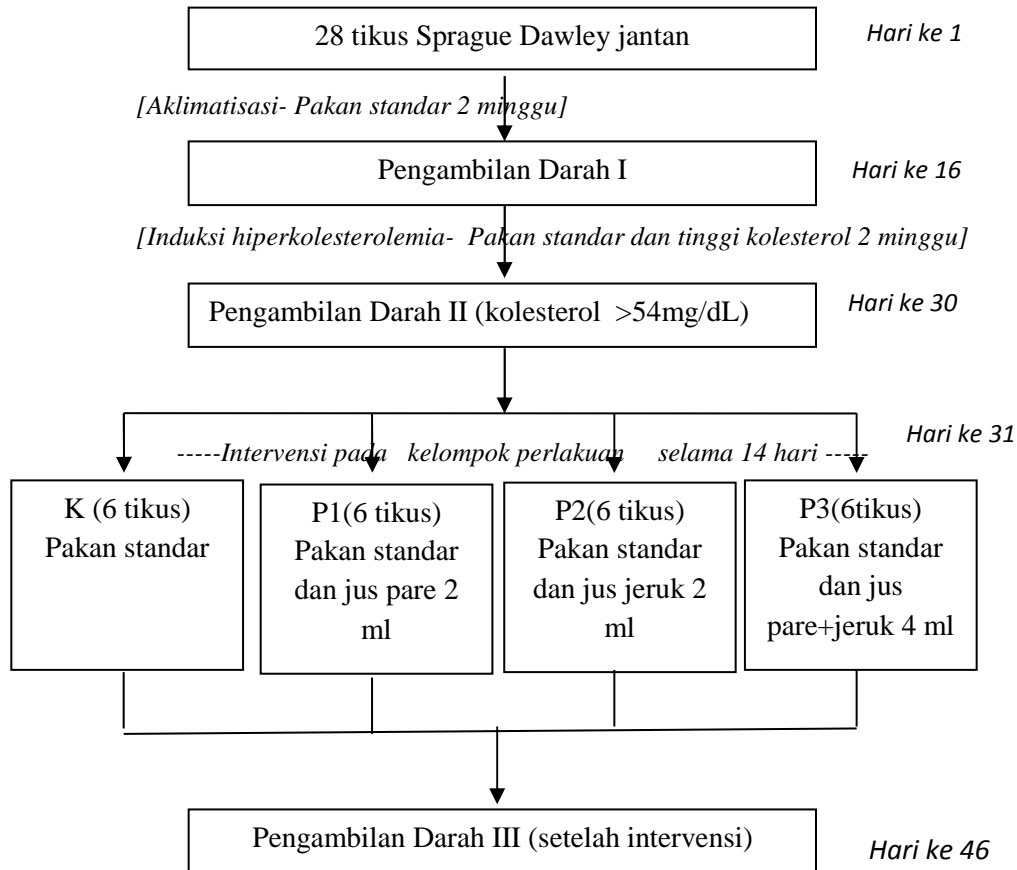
28 tikus Sprague Dawley jantan

Hari ke 1

[Aklimatisasi- Pakan standar 2 minggu]

Pengambilan Darah I

Hari ke 16

[Induksi hiperkolesterolemia- Pakan standar dan tinggi kolesterol 2 minggu]

Pengambilan Darah II (kolesterol >54mg/dL)

Hari ke 30

-----Intervensi pada kelompok perlakuan selama 14 hari -----

Hari ke 31

K (6 tikus) Pakan standar

P1(6 tikus) Pakan standar dan jus pare 2 ml

P2(6 tikus) Pakan standar dan jus jeruk 2 ml

P3(6tikus) Pakan standar dan jus pare+jeruk 4 ml

Pengambilan Darah III (setelah intervensi)

Hari ke 46